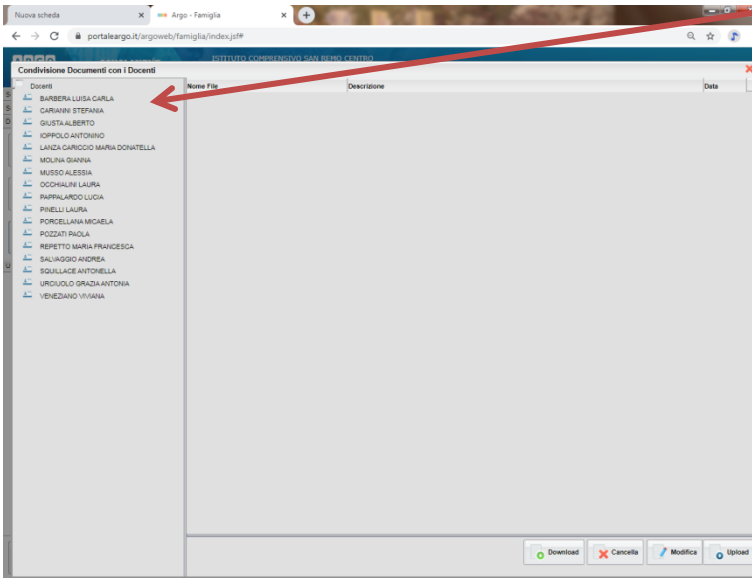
Nuova scheda ×
Argo - Famiglia ×
portaleargo.it/argoweb/famiglia/index.jsf#
ISTITUTO COMPRENSIVO SAN REMO CENTRO
Condivisione Documenti con i Docenti

Docenti
BARBERA LUISA CARLA
CARIANNI STEFANIA
GIUSTA ALBERTO
IOPPOLO ANTONINO
LANZA CARICCIO MARIA DONATELLA
MOLINA GIANNA
MUSSO ALESSIA
OCCHIALINI LAURA
PAPPALARDO LUCIA
PINELLI LAURA
PORCELLANA MICAELA
POZZATI PAOLA
REPETTO MARIA FRANCESCA
SALVAGGIO ANDREA
SQUILLACE ANTONELLA
URCIUOLO GRAZIA ANTONIA
VENEZIANO VIVIANA

| Nome File | Descrizione | Data |
|---|---|---|

Download
Cancella
Modifica
Upload